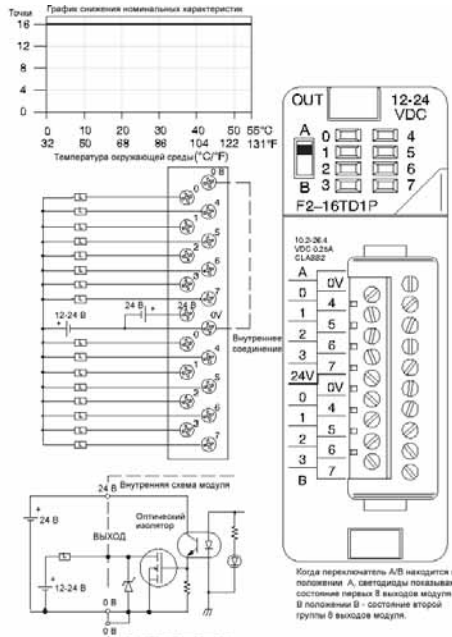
Точки График снижения номинальных характеристик
16
12
8
4
0
0 10 20 30 40 50 55°C
32 50 68 86 104 122 131°F
Температура окружающей среды (°C/°F)

0 В
0 4
1 5
2 6
3 7
24 В
24 В
0V
12-24 В
0 4
1 5
2 6
3 7
Внутреннее соединение

OUT
12-24 VDC
A
B
0 4
1 5
2 6
3 7
F2-16TD1P

10.2-26.4 VDC 0.25A CLASS2
A
0V
0 4
1 5
2 6
3 7
24V
0V
0 4
1 5
2 6
3 7
B

24 В Внутренняя схема модуля
24 В
ВЫХОД
Оптический изолятор
12-24 В
0 В
0 В

Когда переключатель A/B находится в положении A, светодиоды показывают состояние первых 8 выходов модуля. В положении B - состояние второй группы 8 выходов модуля.